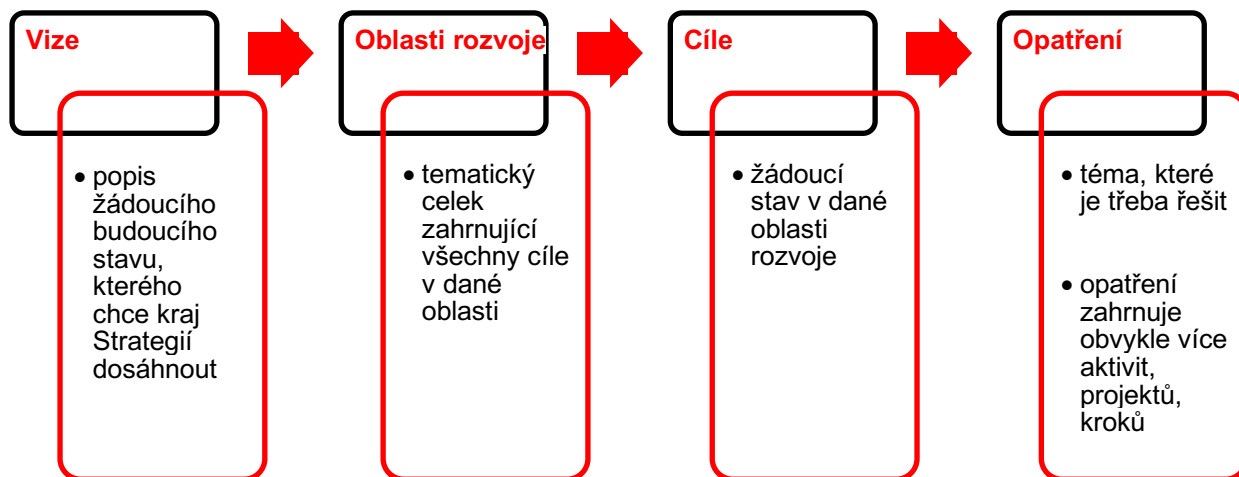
Vize

- popis žádoucího budoucího stavu, kterého chce kraj Strategií dosáhnout

Oblasti rozvoje

- tematický celek zahrnující všechny cíle v dané oblasti

Cíle

- žádoucí stav v dané oblasti rozvoje

Opatření

- téma, které je třeba řešit
- opatření zahrnuje obvykle více aktivit, projektů, kroků